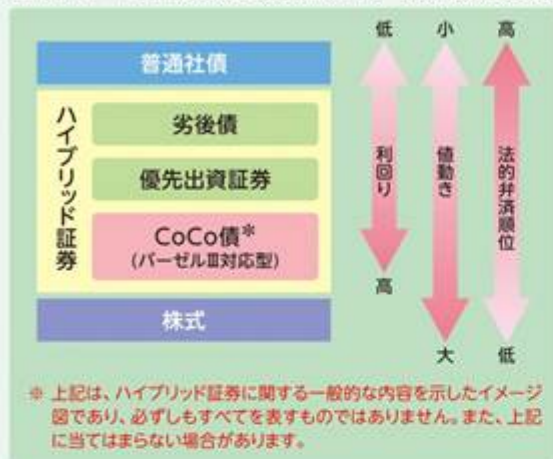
普通社債

ハイブリッド証券

劣後債

優先出資証券

CoCo債*
(バーゼルⅢ対応型)

株式

低
利回り
高

小
値動き
大

高
法的弁済順位
低

※ 上記は、ハイブリッド証券に関する一般的な内容を示したイメージ図であり、必ずしもすべてを表すものではありません。また、上記に当てはまらない場合があります。